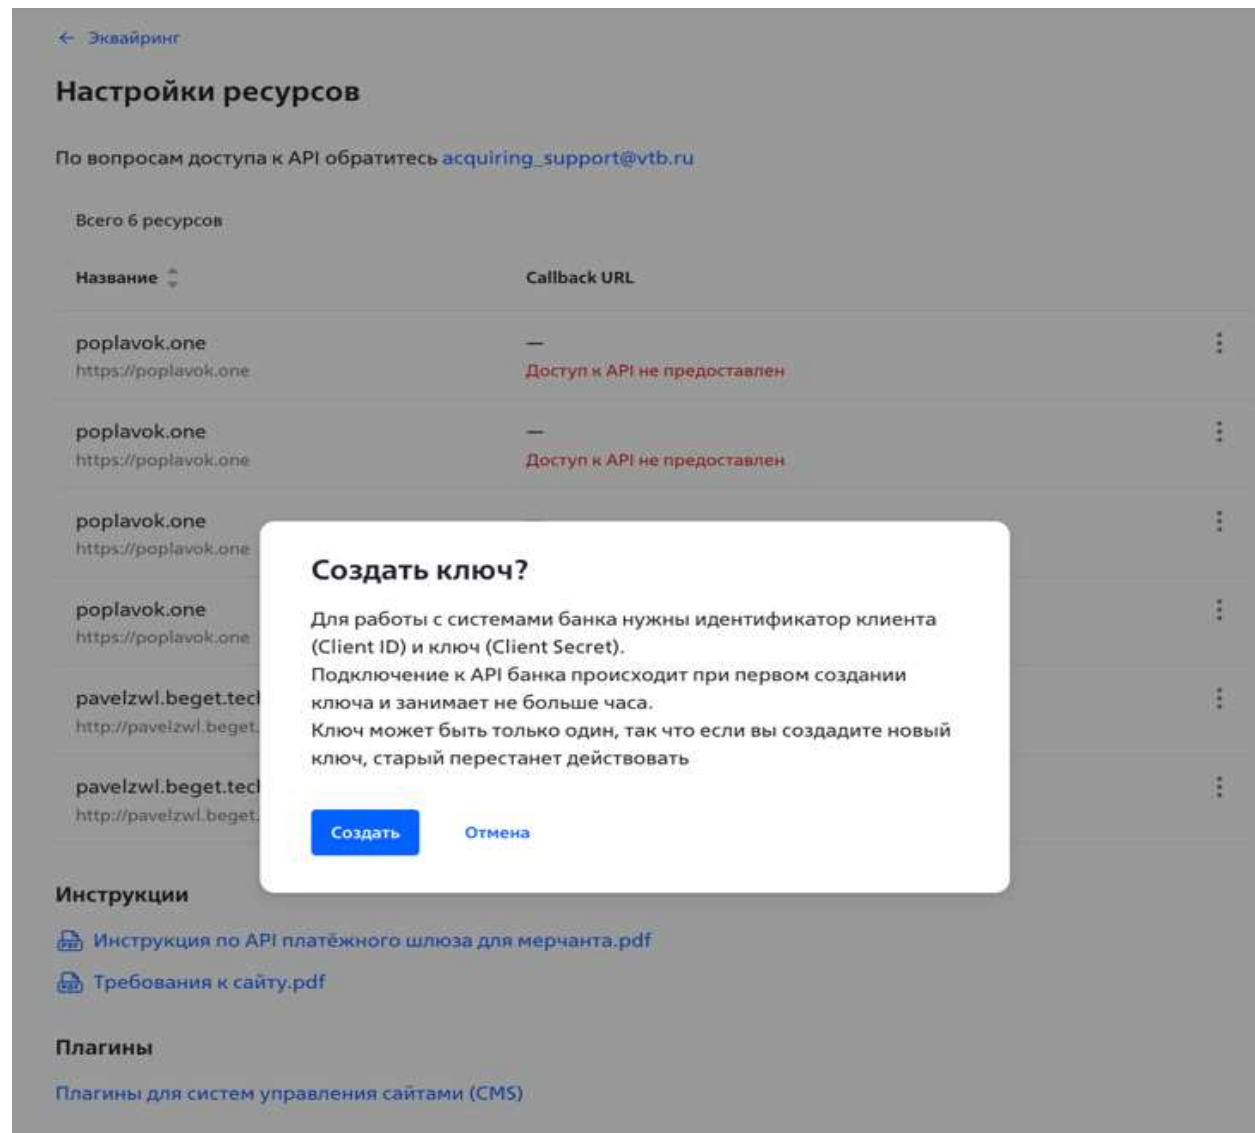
← Эквайринг

Настройки ресурсов

По вопросам доступа к API обратитесь acquiring_support@vtb.ru

Всего 6 ресурсов

| Название | Callback URL |
|---|---|
| poplavok.one https://poplavok.one | — Доступ к API не предоставлен |
| poplavok.one https://poplavok.one | — Доступ к API не предоставлен |
| poplavok.one https://poplavok.one | |
| poplavok.one https://poplavok.one | |
| pavelzwl.beget.tec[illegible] http://pavelzwl.beget.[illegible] | |
| pavelzwl.beget.tec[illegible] http://pavelzwl.beget.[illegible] | |

Создать ключ?

Для работы с системами банка нужны идентификатор клиента (Client ID) и ключ (Client Secret).
Подключение к API банка происходит при первом создании ключа и занимает не больше часа.
Ключ может быть только один, так что если вы создадите новый ключ, старый перестанет действовать

Создать Отмена

Инструкции

Инструкция по API платёжного шлюза для мерчанта.pdf

Требования к сайту.pdf

Плагины

Плагины для систем управления сайтами (CMS)